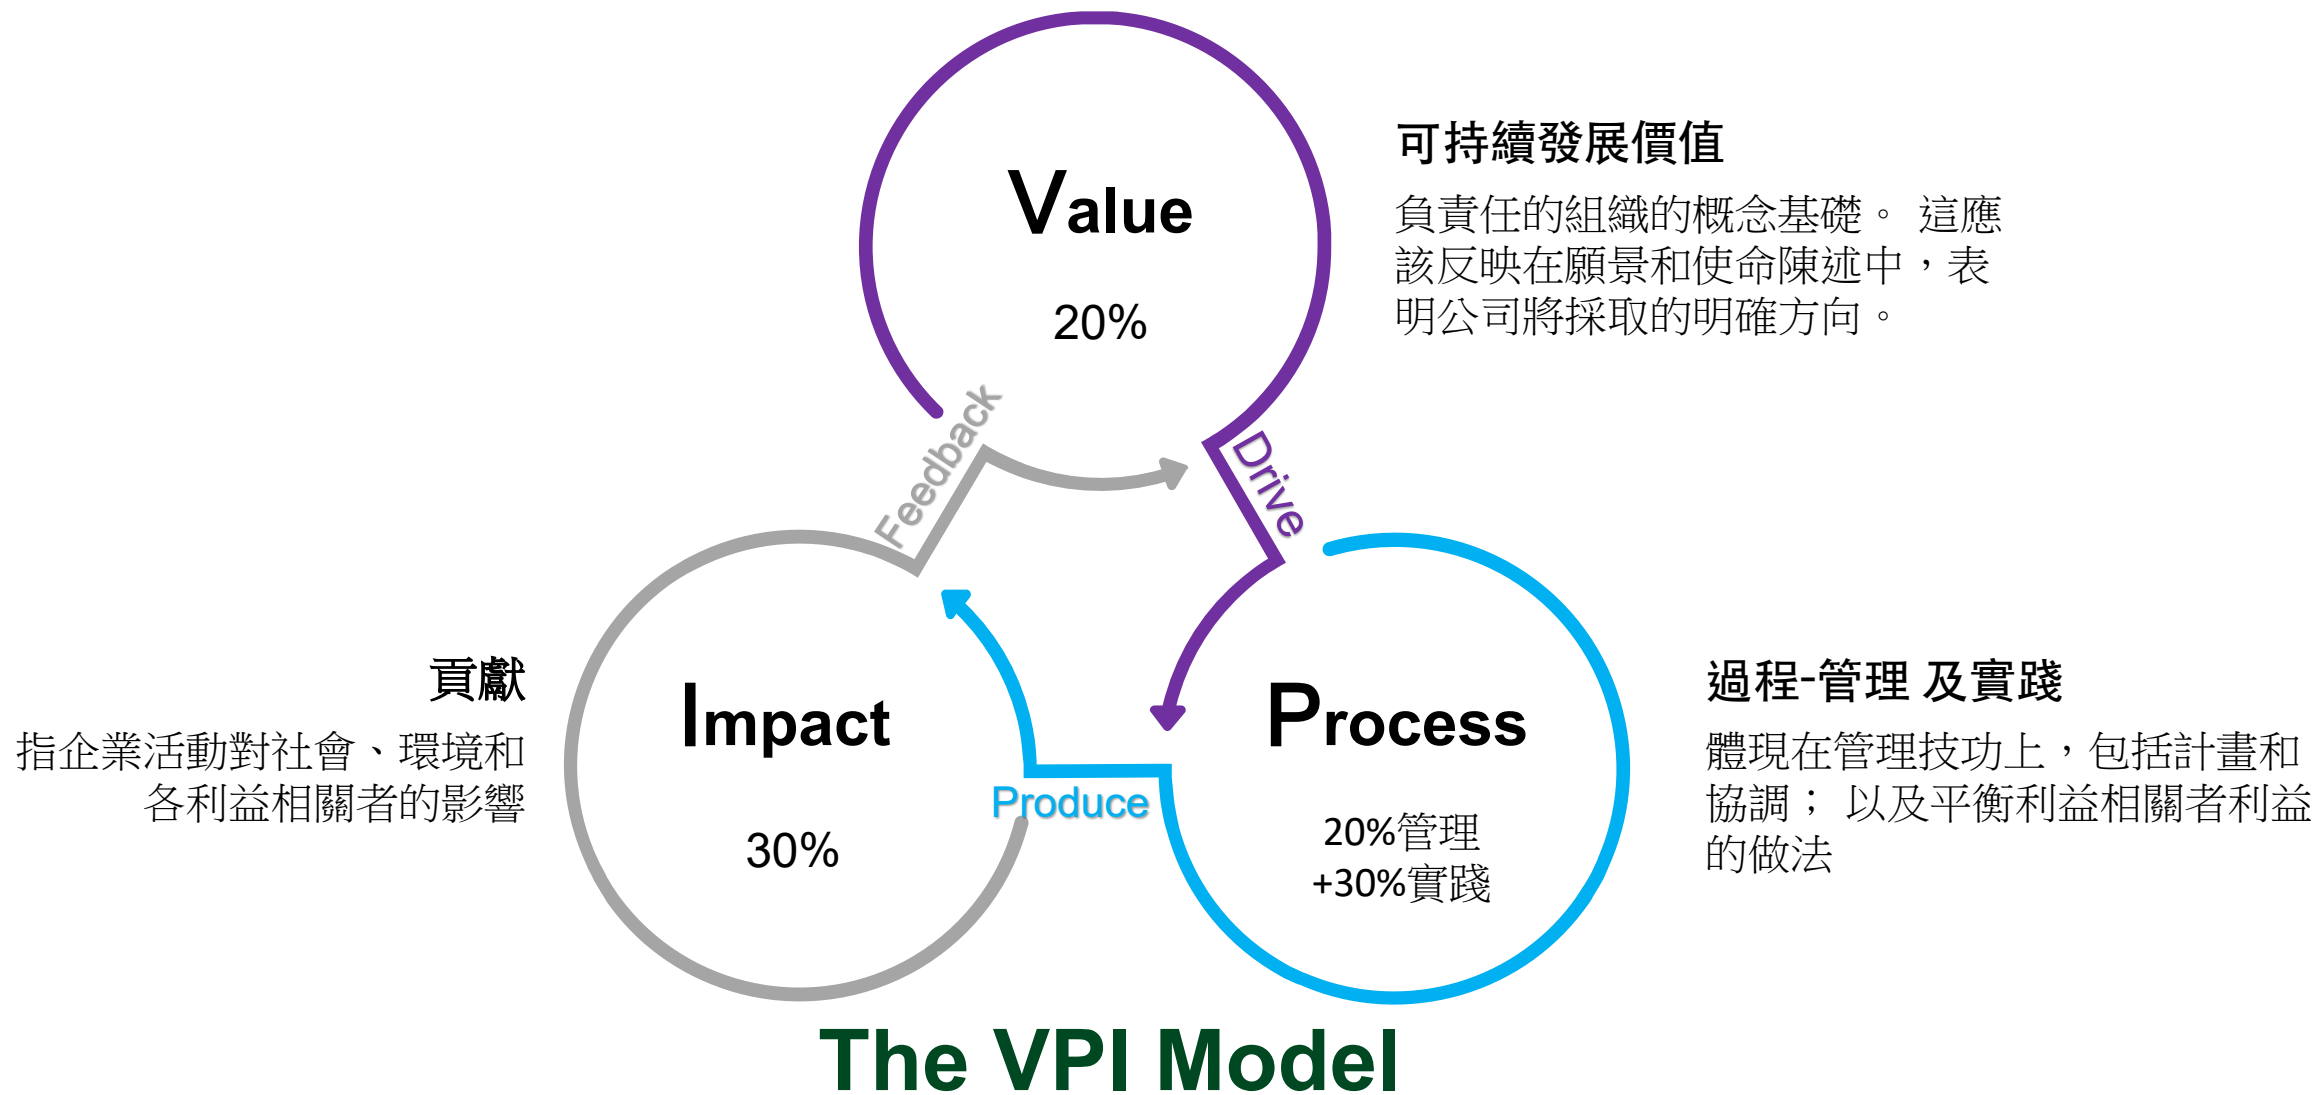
Value

20%

可持續發展價值

負責任的組織的概念基礎。 這應該反映在願景和使命陳述中，表明公司將採取的明確方向。

Feedback

Drive

貢獻

指企業活動對社會、環境和各利益相關者的影響

Impact

30%

Produce

Process

20%管理
+30%實踐

過程-管理 及實踐

體現在管理技功上，包括計畫和協調； 以及平衡利益相關者利益的做法

The VPI Model